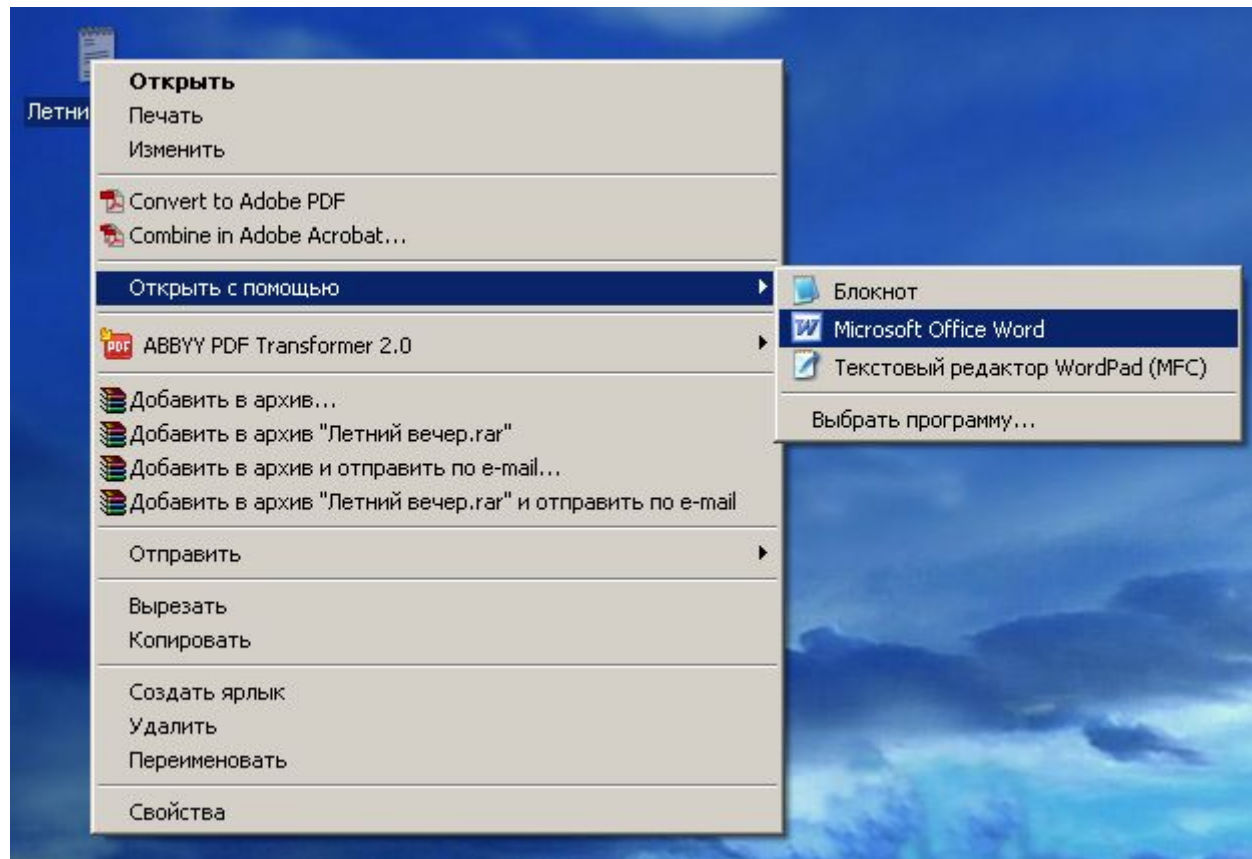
Летни

Открыть
Печать
Изменить

Convert to Adobe PDF
Combine in Adobe Acrobat...

Открыть с помощью

ABBYY PDF Transformer 2.0

Добавить в архив...
Добавить в архив "Летний вечер.rar"
Добавить в архив и отправить по e-mail...
Добавить в архив "Летний вечер.rar" и отправить по e-mail

Отправить

Вырезать
Копировать

Создать ярлык
Удалить
Переименовать

Свойства

Блокнот
Microsoft Office Word
Текстовый редактор WordPad (MFC)

Выбрать программу...